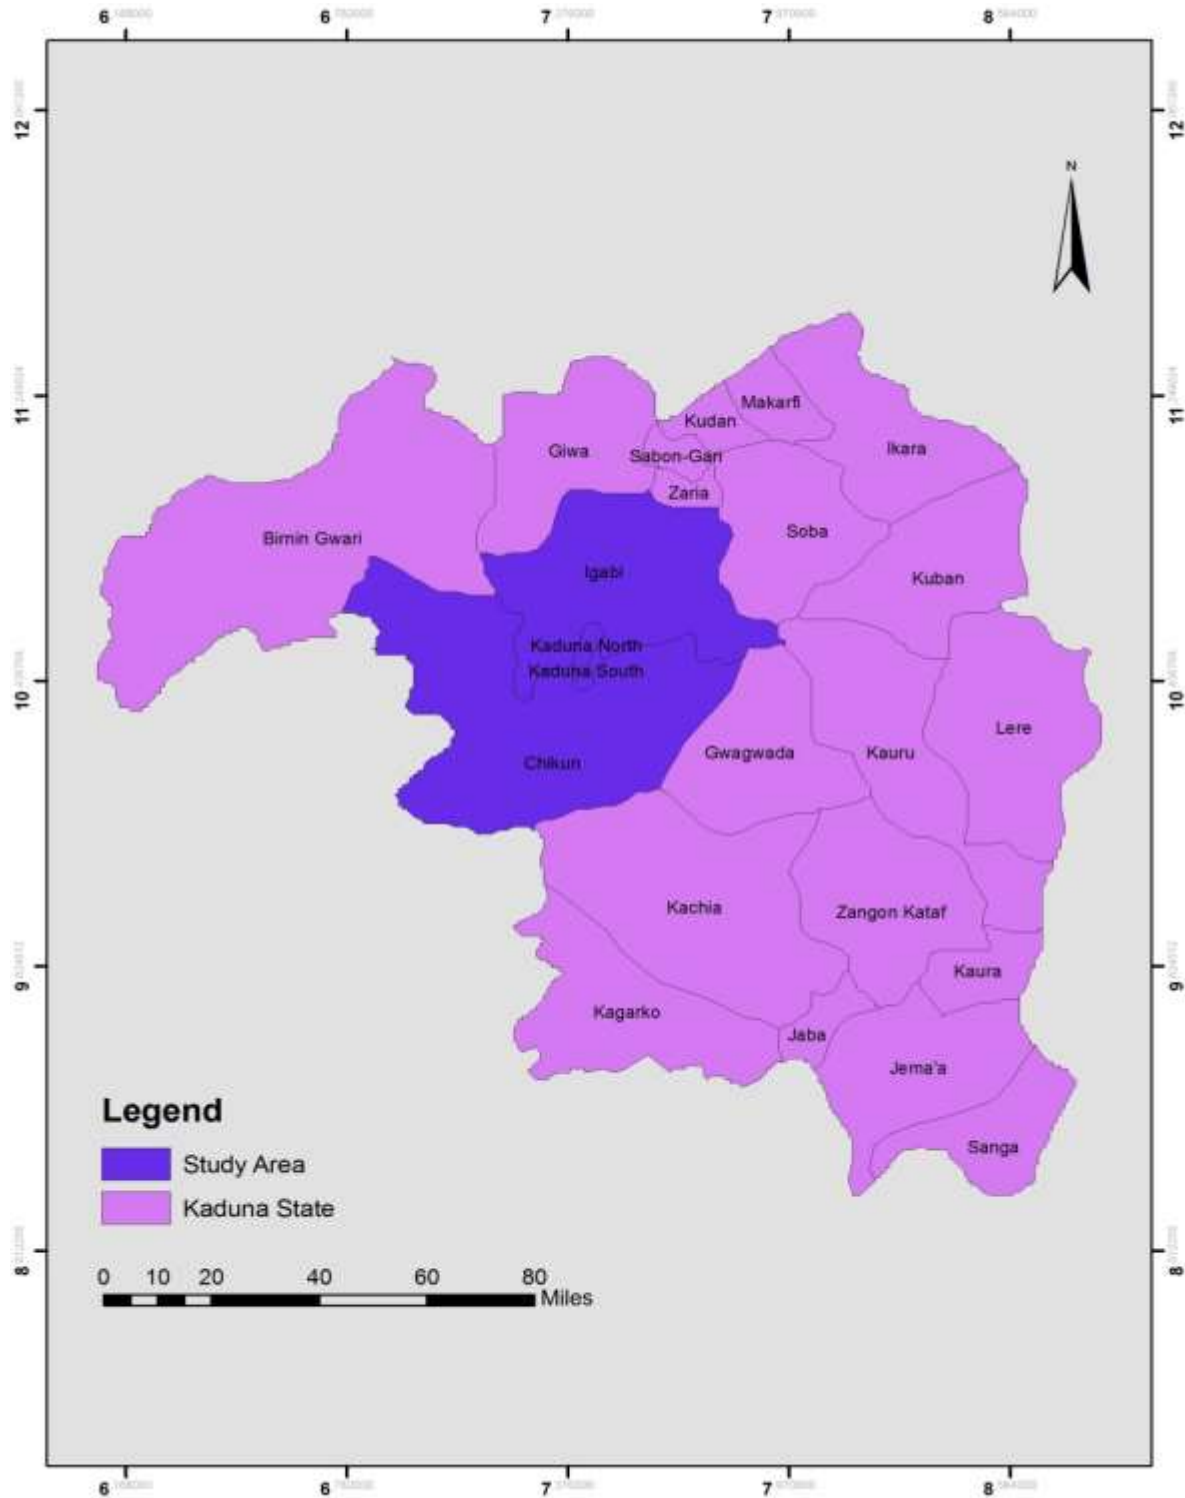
6 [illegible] 6 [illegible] 7 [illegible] 7 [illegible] 8 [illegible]

12 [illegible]
11 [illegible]
10 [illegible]
9 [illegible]
8 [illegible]

N

Birnin Gwari
Giwa
Kudan
Makarfi
Ikara
Sabon-Gari
Zaria
Soba
Igabi
Kuban
Kaduna North
Kaduna South
Lere
Chikun
Gwagwada
Kauru
Kachia
Zangon Kataf
Kaura
Kagarko
Jaba
Jema'a
Sanga

Legend
Study Area
Kaduna State

0 10 20 40 60 80
Miles

6 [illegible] 6 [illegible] 7 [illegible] 7 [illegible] 8 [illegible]